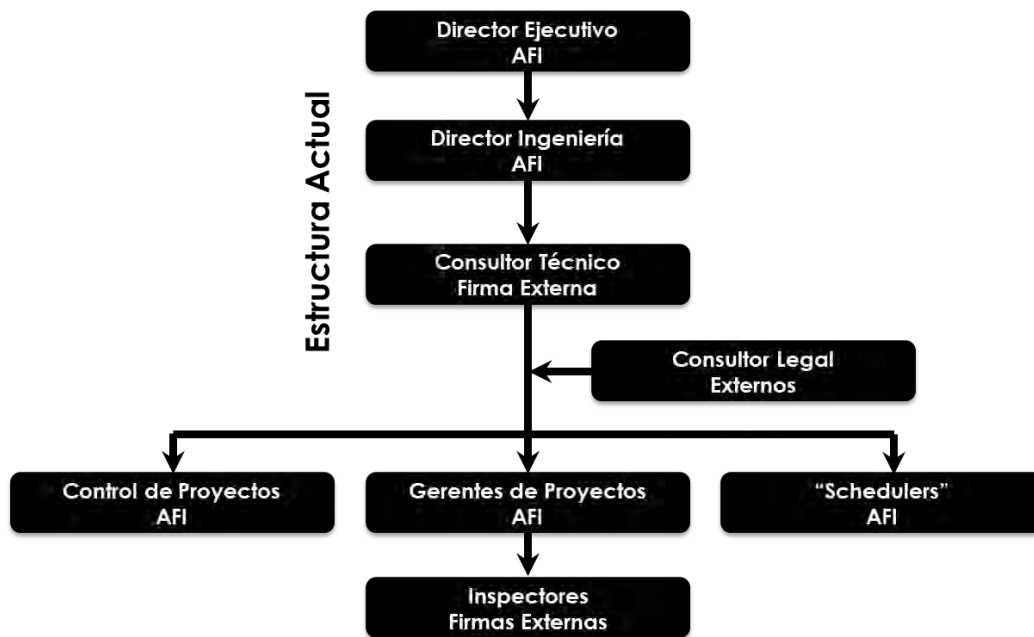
Estructura Actual

Director Ejecutivo
AFI

Director Ingeniería
AFI

Consultor Técnico
Firma Externa

Consultor Legal
Externos

Control de Proyectos
AFI

Gerentes de Proyectos
AFI

"Schedulers"
AFI

Inspectores
Firmas Externas